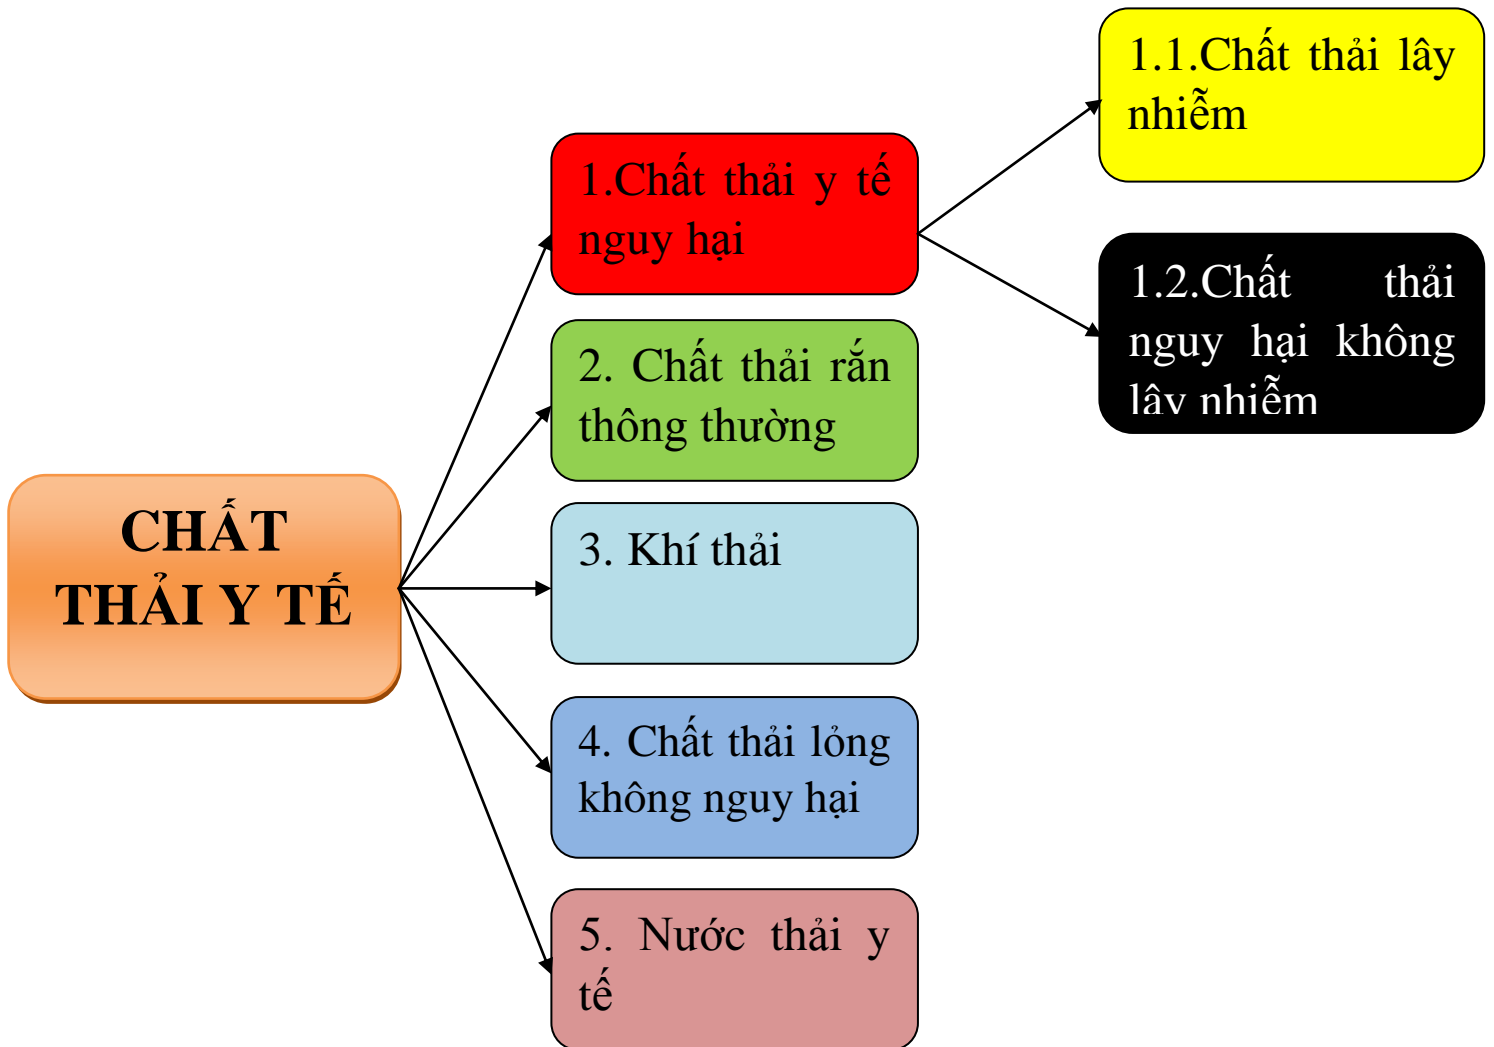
CHẤT THẢI Y TẾ

1.Chất thải y tế nguy hại

2. Chất thải rắn thông thường

3. Khí thải

4. Chất thải lỏng không nguy hại

5. Nước thải y tế

1.1.Chất thải lây nhiễm

1.2.Chất thải nguy hại không lây nhiễm